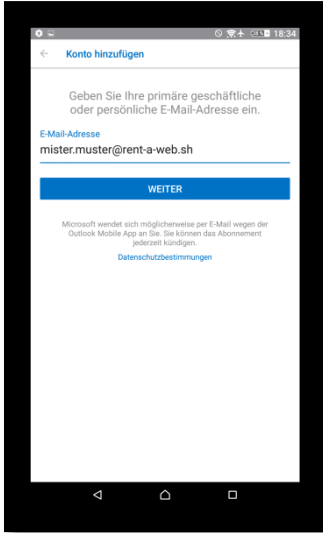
18:34

Konto hinzufügen

Geben Sie Ihre primäre geschäftliche oder persönliche E-Mail-Adresse ein.

E-Mail-Adresse
mister.muster@rent-a-web.sh

WEITER

Microsoft wendet sich möglicherweise per E-Mail wegen der Outlook Mobile App an Sie. Sie können das Abonnement jederzeit kündigen.

Datenschutzbestimmungen